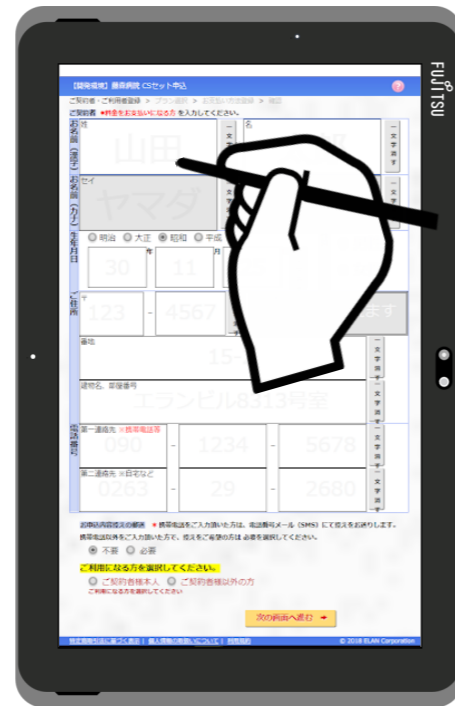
FUJITSU

【開発環境】最高病院 CSセット申込

ご契約者・ご利用者登録 > プラン選択 > お支払い方法登録 > 確認

ご契約者 ●料金をお支払いになる方を入力してください。

お名前（漢字）
姓
山田
一文字消す
名
一文字消す

お名前（カナ）
セイ
ヤマダ
一文字消す
一文字消す

生年月日
明治 大正 昭和 平成
30 年 11 月

ご住所
〒
123 - 4567
ます

番地
15
一文字消す

建物名、部屋番号
エランビル8313号室
一文字消す

電話番号
第一連絡先 ※携帯電話等
090 - 1234 - 5678
一文字消す
第二連絡先 ※自宅など
0263 - 29 - 2680
一文字消す

お申込内容控えの郵送 ●携帯電話をご入力頂いた方は、電話番号メール（SMS）にて控えをお送りします。携帯電話以外をご入力頂いた方で、控えをご希望の方は 必要 を選択してください。
不要 必要

ご利用になる方を選択してください。
ご契約者様本人 ご契約者様以外の方
ご利用になる方を選択してください

次の画面へ進む →

特定商取引法に基づく表記 | 個人情報の取扱いについて | 利用規約 © 2018 ELAN Corporation